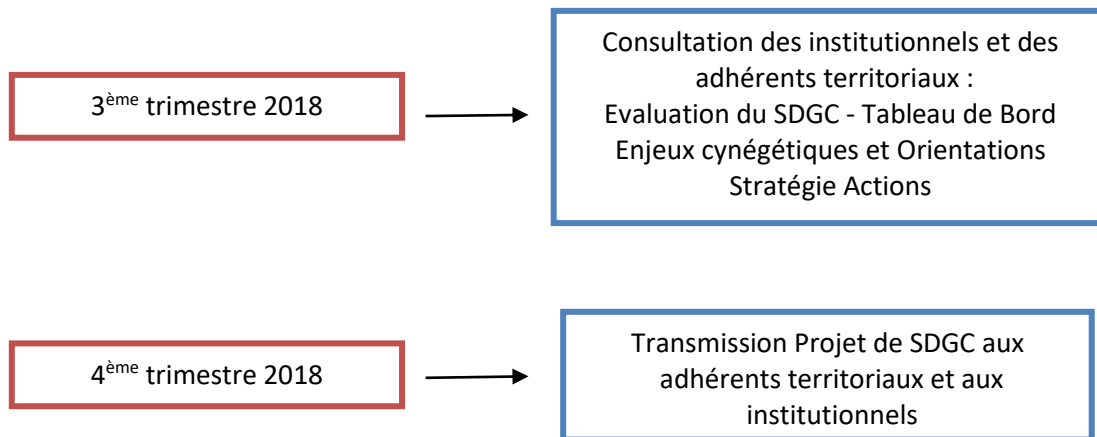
3$^{ème}$ trimestre 2018

Consultation des institutionnels et des adhérents territoriaux :
Evaluation du SDGC - Tableau de Bord
Enjeux cynégétiques et Orientations
Stratégie Actions

4$^{ème}$ trimestre 2018

Transmission Projet de SDGC aux adhérents territoriaux et aux institutionnels